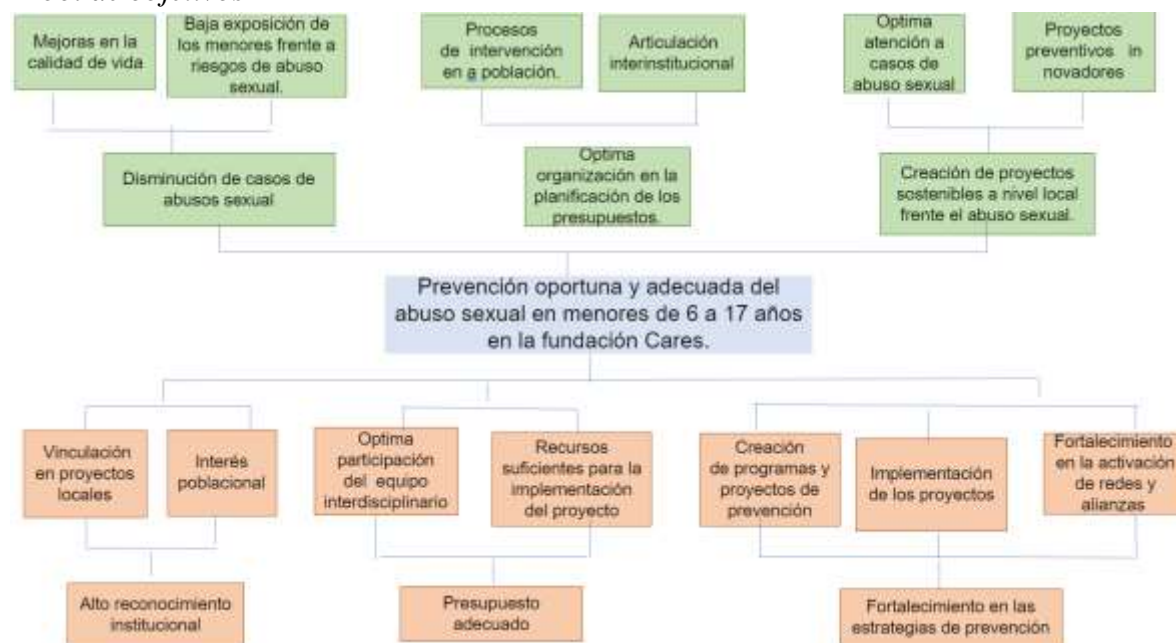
Mejoras en la calidad de vida

Baja exposición de los menores frente a riesgos de abuso sexual.

Procesos de intervención en a población.

Articulación interinstitucional

Optima atención a casos de abuso sexual

Proyectos preventivos in novadores

Disminución de casos de abusos sexual

Optima organización en la planificación de los presupuestos.

Creación de proyectos sostenibles a nivel local frente el abuso sexual.

Prevención oportuna y adecuada del abuso sexual en menores de 6 a 17 años en la fundación Cares.

Vinculación en proyectos locales

Interés poblacional

Optima participación del equipo interdisciplinario

Recursos suficientes para la implementación del proyecto

Creación de programas y proyectos de prevención

Implementación de los proyectos

Fortalecimiento en la activación de redes y alianzas

Alto reconocimiento institucional

Presupuesto adecuado

Fortalecimiento en las estrategias de prevención